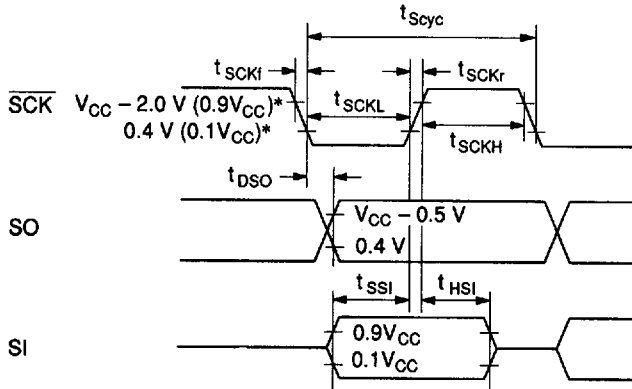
$t_{Scyc}$

$t_{SCKf}$

$t_{SCKr}$

$\overline{SCK}$ $V_{CC} - 2.0$ V ($0.9V_{CC}$)*

$t_{SCKL}$

0.4 V ($0.1V_{CC}$)*

$t_{SCKH}$

$t_{DSO}$

SO

$V_{CC} - 0.5$ V

0.4 V

$t_{SSI}$

$t_{HSI}$

SI

$0.9V_{CC}$

$0.1V_{CC}$